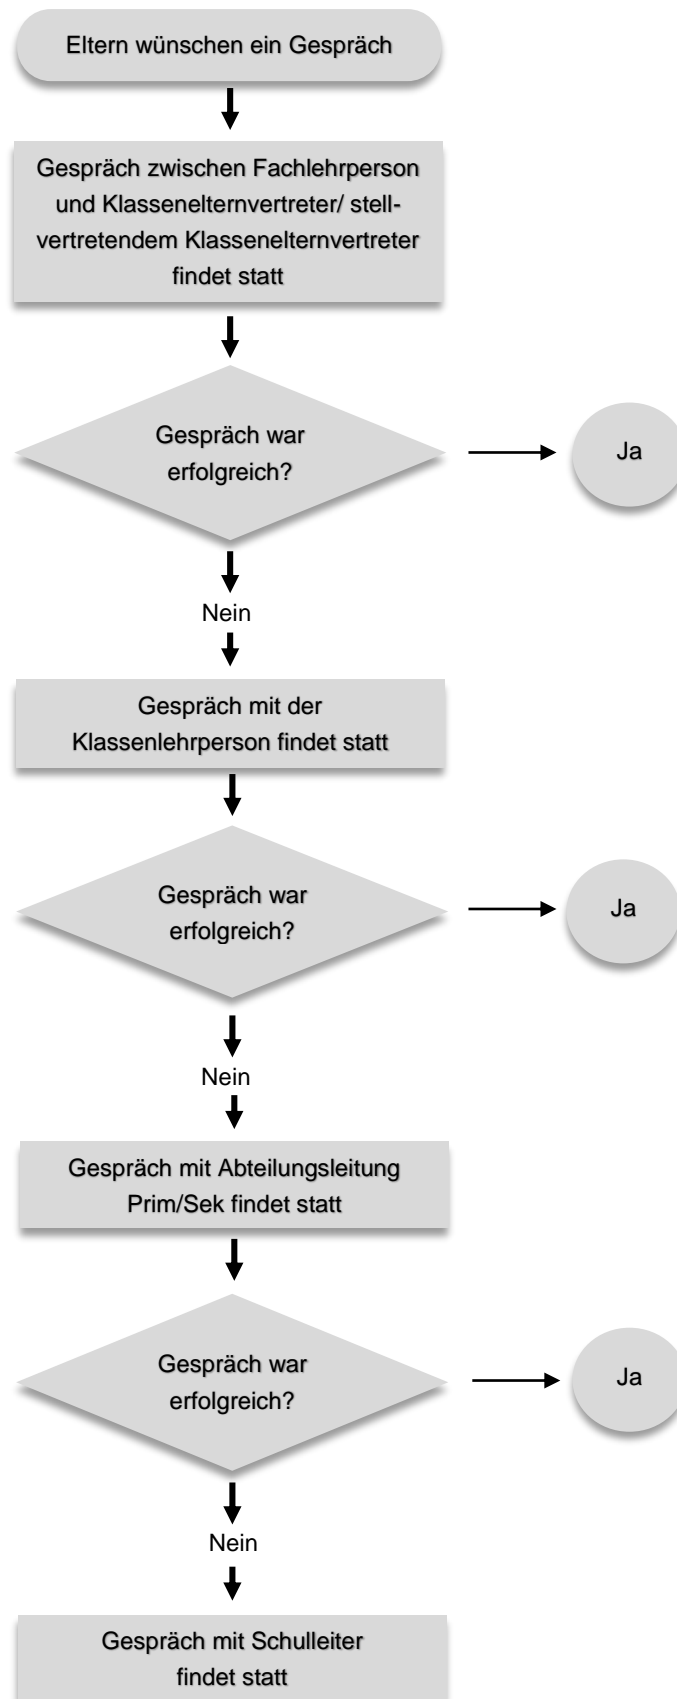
Eltern wünschen ein Gespräch

Gespräch zwischen Fachlehrperson und Klassenelternvertreter/ stellvertretendem Klassenelternvertreter findet statt

Gespräch war erfolgreich?

Ja

Nein

Gespräch mit der Klassenlehrperson findet statt

Gespräch war erfolgreich?

Ja

Nein

Gespräch mit Abteilungsleitung Prim/Sek findet statt

Gespräch war erfolgreich?

Ja

Nein

Gespräch mit Schulleiter findet statt